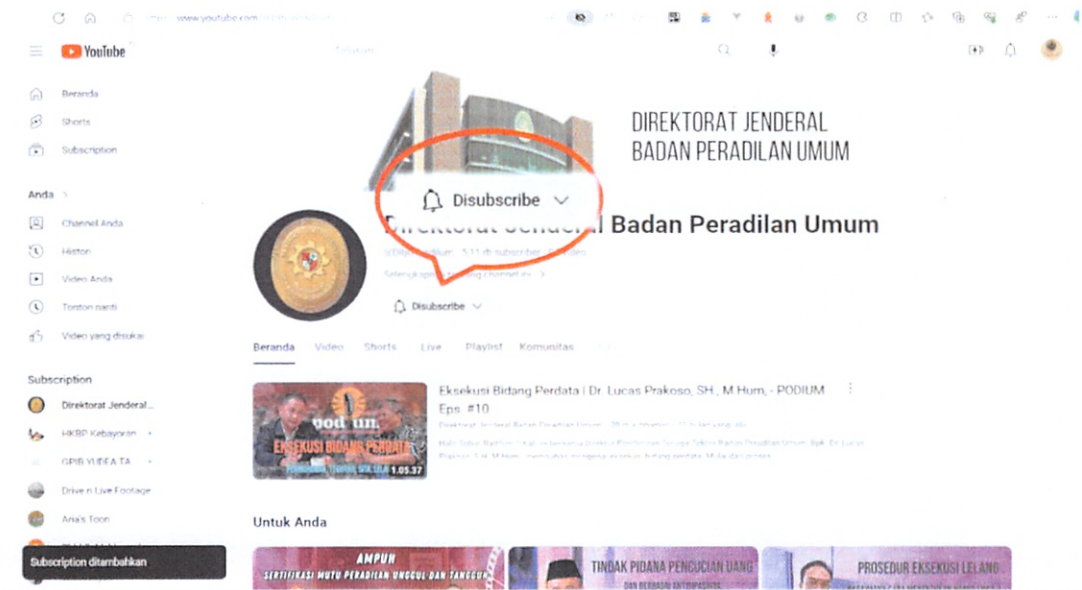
https://www.youtube.com/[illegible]

YouTube

Telusuri

Beranda
Shorts
Subscription

Anda >
Channel Anda
Histori
Video Anda
Tonton nanti
Video yang disukai

Subscription
Direktorat Jenderal...
HKBP Kebayoran
GPIB YUDEA TA
Drive n Live Footage
Ana's Toon

Subscription ditambahkan

DIREKTORAT JENDERAL
BADAN PERADILAN UMUM

Disubscribe

Direktorat Jenderal Badan Peradilan Umum

@Dilyn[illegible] · 5,11 rb subscriber · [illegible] video

Selengkapnya tentang channel ini >

Disubscribe

Beranda Video Shorts Live Playlist Komunitas

Eksekusi Bidang Perdata | Dr. Lucas Prakoso, SH., M Hum, - PODIUM Eps #10

Direktorat Jenderal Badan Peradilan Umum · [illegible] x ditonton · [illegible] lalu

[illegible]

PODIUM
EKSEKUSI BIDANG PERDATA
1.05.37

Untuk Anda

AMPUN
SERTIFIKASI MUTU PERADILAN UNGGUL DAN TANGGUH
TINDAK PIDANA PENCUCIAN UANG
DAN BERBAGAI ANTISIPASINYA
PROSEDUR EKSEKUSI LELANG